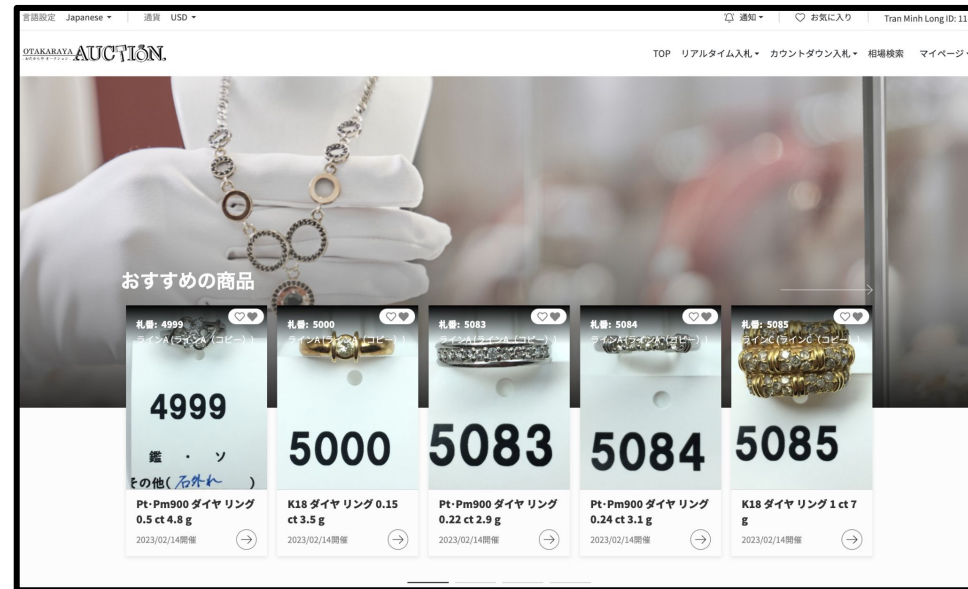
言語設定 Japanese ▾ | 通貨 USD ▾

通知 ▾ | お気に入り | Tran Minh Long ID: 11

OTAKARAYA AUCTION.

TOP リアルタイム入札 ▾ カウントダウン入札 ▾ 相場検索 マイページ ▾

おすすめの商品

札番: 4999
ラインA (ラインA (コピー))
4999
鑑 ・ ソ
その他( 石外れ )
Pt・Pm900 ダイヤ リング 0.5 ct 4.8 g
2023/02/14開催

札番: 5000
ラインA (ラインA (コピー))
5000
K18 ダイヤ リング 0.15 ct 3.5 g
2023/02/14開催

札番: 5083
ラインA (ラインA (コピー))
5083
Pt・Pm900 ダイヤ リング 0.22 ct 2.9 g
2023/02/14開催

札番: 5084
ラインA (ラインA (コピー))
5084
Pt・Pm900 ダイヤ リング 0.24 ct 3.1 g
2023/02/14開催

札番: 5085
ラインC (ラインC (コピー))
5085
K18 ダイヤ リング 1 ct 7 g
2023/02/14開催